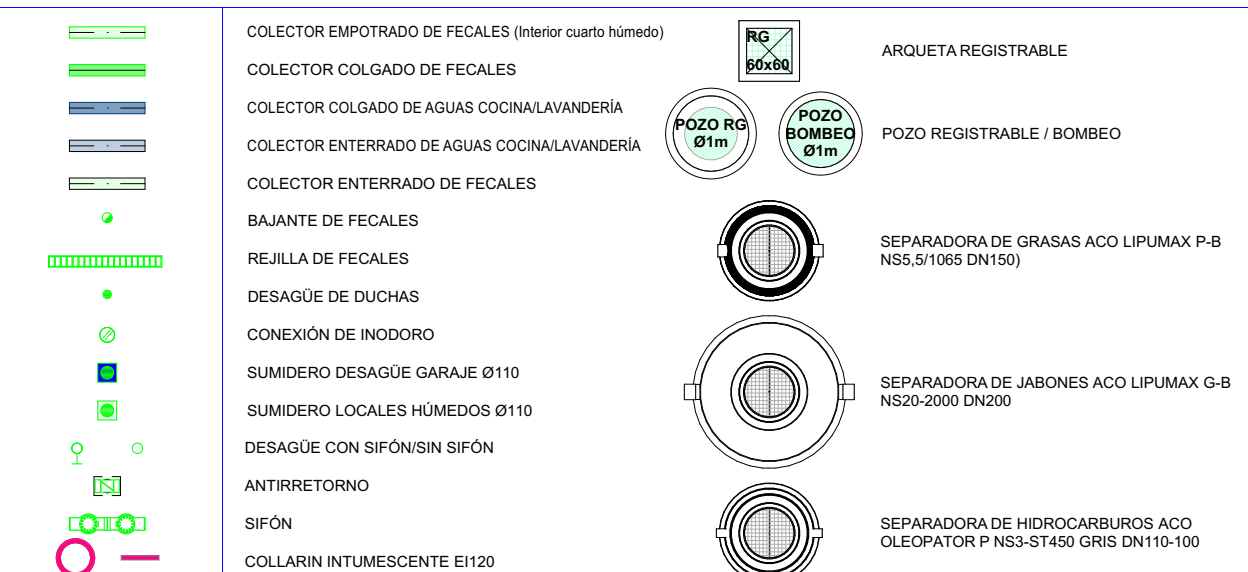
COLECTOR EMPOTRADO DE FECALES (Interior cuarto húmedo)

COLECTOR COLGADO DE FECALES

COLECTOR COLGADO DE AGUAS COCINA/LAVANDERÍA

COLECTOR ENTERRADO DE AGUAS COCINA/LAVANDERÍA

COLECTOR ENTERRADO DE FECALES

BAJANTE DE FECALES

REJILLA DE FECALES

DESAGÜE DE DUCHAS

CONEXIÓN DE INODORO

SUMIDERO DESAGÜE GARAJE Ø110

SUMIDERO LOCALES HÚMEDOS Ø110

DESAGÜE CON SIFÓN/SIN SIFÓN

ANTIRRETORNO

SIFÓN

COLLARIN INTUMESCENTE EI120

RG 60x60

ARQUETA REGISTRABLE

POZO RG Ø1m

POZO BOMBEO Ø1m

POZO REGISTRABLE / BOMBEO

SEPARADORA DE GRASAS ACO LIPUMAX P-B NS5,5/1065 DN150)

SEPARADORA DE JABONES ACO LIPUMAX G-B NS20-2000 DN200

SEPARADORA DE HIDROCARBUROS ACO OLEOPATOR P NS3-ST450 GRIS DN110-100